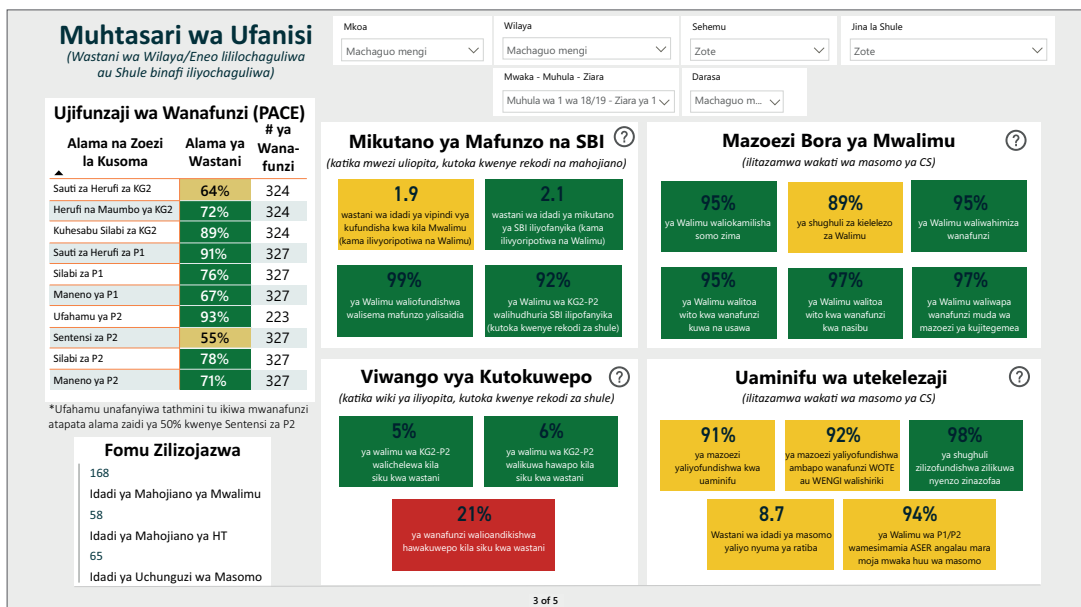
Muhtasari wa Ufanisi

(Wastani wa Wilaya/Eneo lililochaguliwa au Shule binafsi iliyochaguliwa)

Mkoa
Machaguo mengi

Wilaya
Machaguo mengi

Sehemu
Zote

Jina la Shule
Zote

Mwaka - Muhula - Ziara
Muhula wa 1 wa 18/19 - Ziara ya 1

Darasa
Machaguo m...

Ujifunzaji wa Wanafunzi (PACE)

| Alama na Zoezi la Kusoma | Alama ya Wastani | # ya Wanafunzi |
|---|---|---|
| Sauti za Herufi za KG2 | 64% | 324 |
| Herufi na Maumbo ya KG2 | 72% | 324 |
| Kuhesabu Silabi za KG2 | 89% | 324 |
| Sauti za Herufi za P1 | 91% | 327 |
| Silabi za P1 | 76% | 327 |
| Maneno ya P1 | 67% | 327 |
| Ufahamu ya P2 | 93% | 223 |
| Sentensi za P2 | 55% | 327 |
| Silabi za P2 | 78% | 327 |
| Maneno ya P2 | 71% | 327 |

*Ufahamu unafanyiwa tathmini tu ikiwa mwanafunzi atapata alama zaidi ya 50% kwenye Sentensi za P2

Fomu Zilizojazwa
168
Idadi ya Mahojiano ya Mwalimu
58
Idadi ya Mahojiano ya HT
65
Idadi ya Uchunguzi wa Masomo

Mikutano ya Mafunzo na SBI
(katika mwezi uliopita, kutoka kwenye rekodi na mahojiano)

1.9
wastani wa idadi ya vipindi vya kufundisha kwa kila Mwalimu (kama ilivyoripotiwa na Walimu)

2.1
wastani wa idadi ya mikutano ya SBI iliyofanyika (kama ilivyoripotiwa na Walimu)

99%
ya Walimu waliofundishwa walisema mafunzo yalisaidia

92%
ya Walimu wa KG2-P2 walihudhuria SBI iliyofanyika (kutoka kwenye rekodi za shule)

Mazoezi Bora ya Mwalimu
(ilitazamwa wakati wa masomo ya CS)

95%
ya Walimu waliokamilisha somo zima

89%
ya shughuli za kielelezo za Walimu

95%
ya Walimu waliwahimiza wanafunzi

95%
ya Walimu walitoa wito kwa wanafunzi kuwa na usawa

97%
ya Walimu walitoa wito kwa wanafunzi kwa nasibu

97%
ya Walimu waliwapa wanafunzi muda wa mazoezi ya kujitegemea

Viwango vya Kutokuwepo
(katika wiki ya iliyopita, kutoka kwenye rekodi za shule)

5%
ya walimu wa KG2-P2 walichelewa kila siku kwa wastani

6%
ya walimu wa KG2-P2 walikuwa hawapo kila siku kwa wastani

21%
ya wanafunzi walioandikishwa hawakuwepo kila siku kwa wastani

Uaminifu wa utekelezaji
(ilitazamwa wakati wa masomo ya CS)

91%
ya mazoezi yaliyofundishwa kwa uaminifu

92%
ya mazoezi yaliyofundishwa ambapo wanafunzi WOTE au WENGI walishiriki

98%
ya shughuli zilizofundishwa zilikuwa nyenzo zinazofaa

8.7
Wastani wa idadi ya masomo yaliyo nyuma ya ratiba

94%
ya Walimu wa P1/P2 wamesimamia ASER angalau mara moja mwaka huu wa masomo

3 of 5